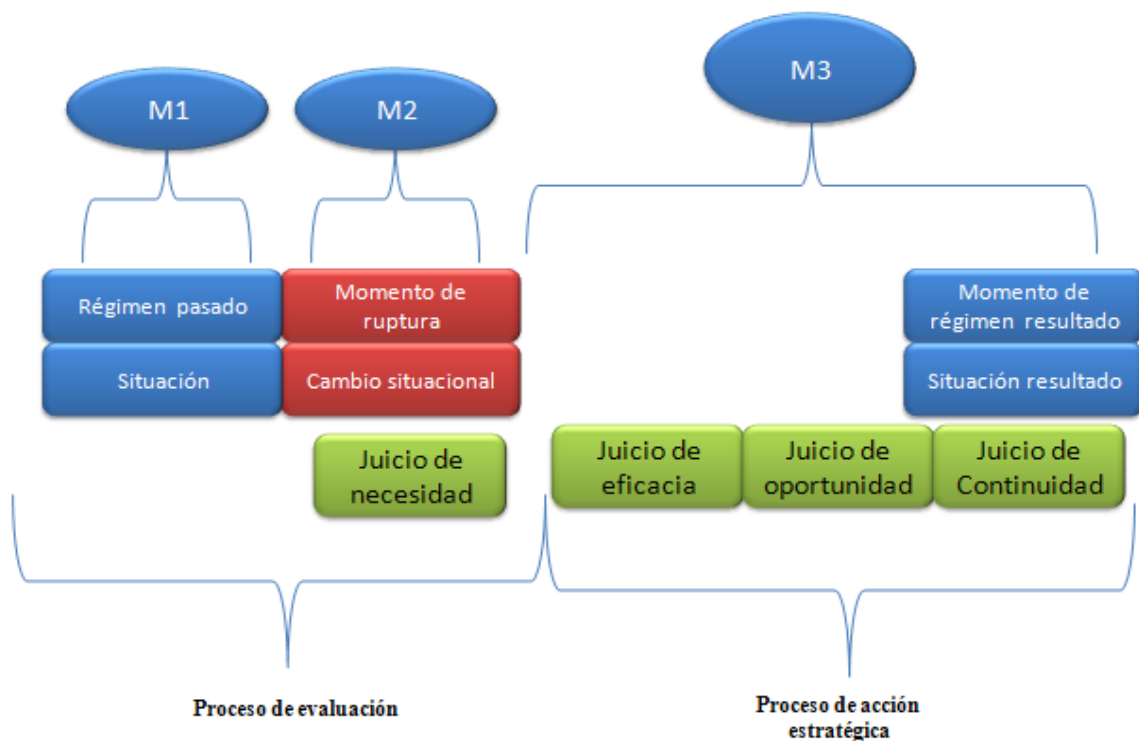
M1

M2

M3

Régimen pasado

Situación

Momento de ruptura

Cambio situacional

Momento de régimen resultado

Situación resultado

Juicio de necesidad

Juicio de eficacia

Juicio de oportunidad

Juicio de Continuidad

Proceso de evaluación

Proceso de acción estratégica